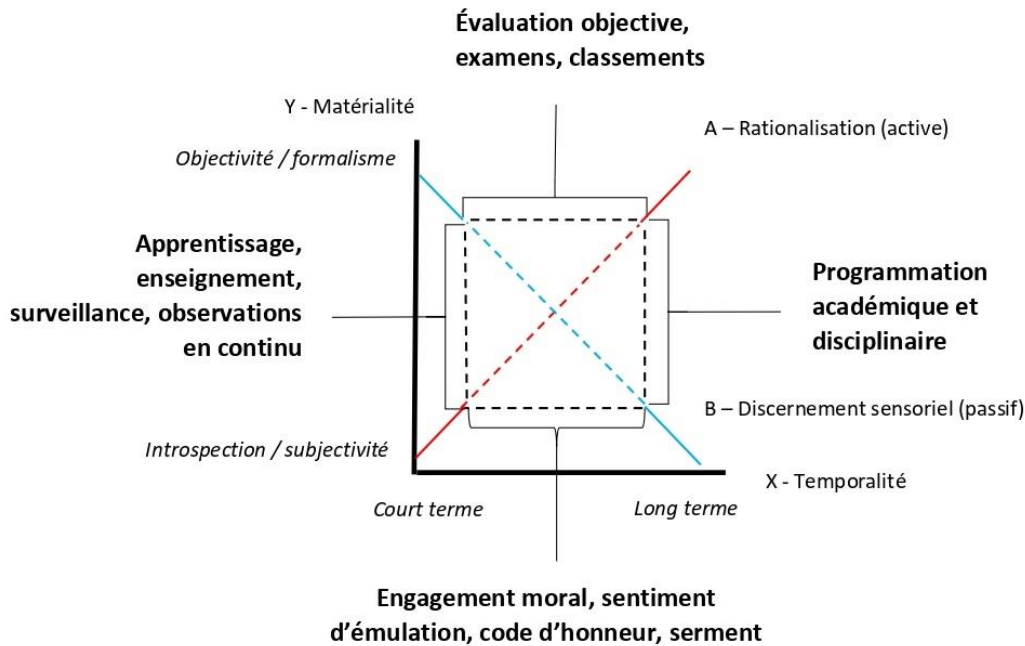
Évaluation objective, examens, classements

Y - Matérialité

A – Rationalisation (active)

Objectivité / formalisme

Apprentissage, enseignement, surveillance, observations en continu

Programmation académique et disciplinaire

B – Discernement sensoriel (passif)

Introspection / subjectivité

X - Temporalité

Court terme

Long terme

Engagement moral, sentiment d’émulation, code d’honneur, serment